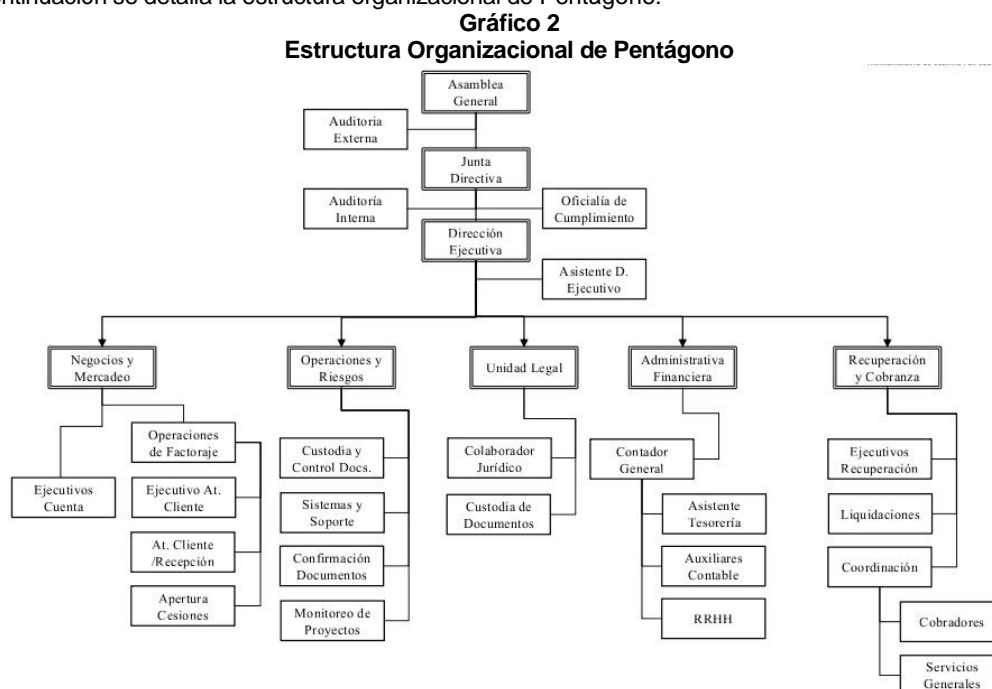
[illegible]ntinuación se detalla la estructura organizacional de Pentágono.

**Gráfico 2**
**Estructura Organizacional de Pentágono**

Asamblea General

Auditoria Externa

Junta Directiva

Auditoría Interna

Oficialía de Cumplimiento

Dirección Ejecutiva

Asistente D. Ejecutivo

Negocios y Mercadeo

Operaciones y Riesgos

Unidad Legal

Administrativa Financiera

Recuperación y Cobranza

Ejecutivos Cuenta

Operaciones de Factoraje

Ejecutivo At. Cliente

At. Cliente /Recepción

Apertura Cesiones

Custodia y Control Docs.

Sistemas y Soporte

Confirmación Documentos

Monitoreo de Proyectos

Colaborador Jurídico

Custodia de Documentos

Contador General

Asistente Tesorería

Auxiliares Contable

RRHH

Ejecutivos Recuperación

Liquidaciones

Coordinación

Cobradores

Servicios Generales